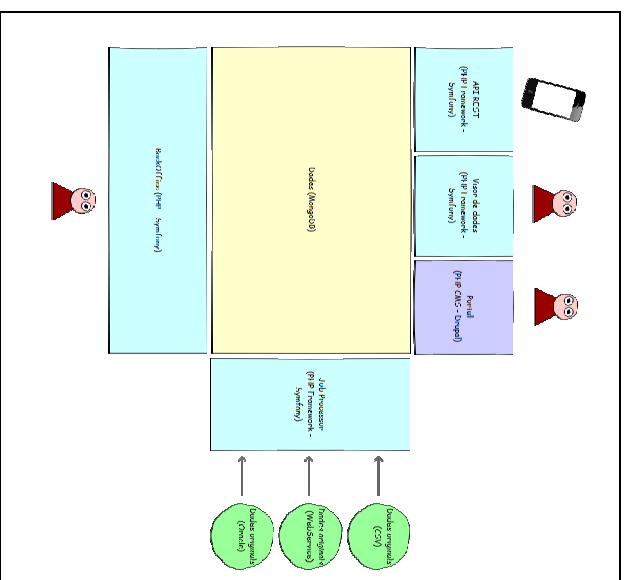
BackOffice (PHP Symfony)

Dades (MongoDB)

API REST (PHP Framework - Symfony)

Visor de dades (PHP Framework - Symfony)

Portal (PHP CMS - Drupal)

Job Processor (PHP Framework - Symfony)

Dades originals (Oracle)

Dades originals (WebServices)

Dades originals (CSV)